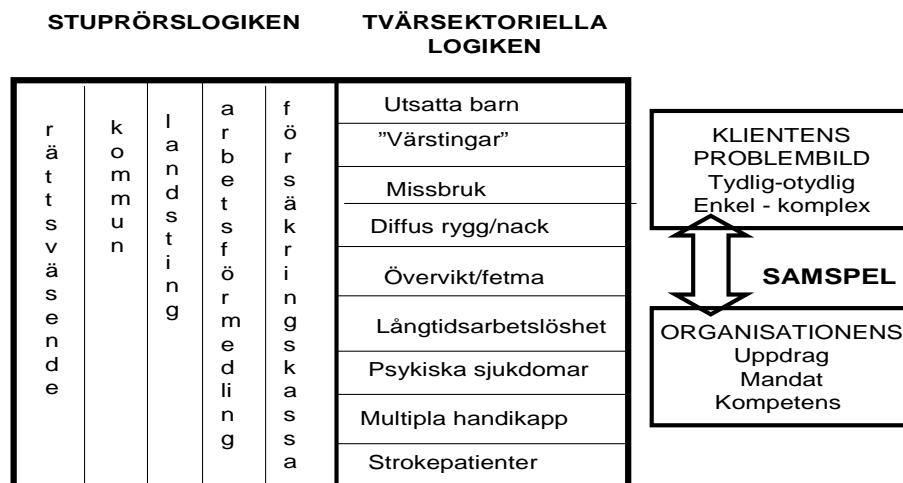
STUPRÖRSLOGIKEN

TVÄRSEKTORIELLA LOGIKEN

rättsväsende

kommun

landsting

arbetsförmedling

försäkringskassa

Utsatta barn

”Värstingar”

Missbruk

Diffus rygg/nack

Övervikt/fetma

Långtidsarbetslöshet

Psykiska sjukdomar

Multipla handikapp

Strokepatienter

KLIENTENS PROBLEMBILD
Tydlig-otydlig
Enkel - komplex

SAMSPEL

ORGANISATIONENS
Uppdrag
Mandat
Kompetens